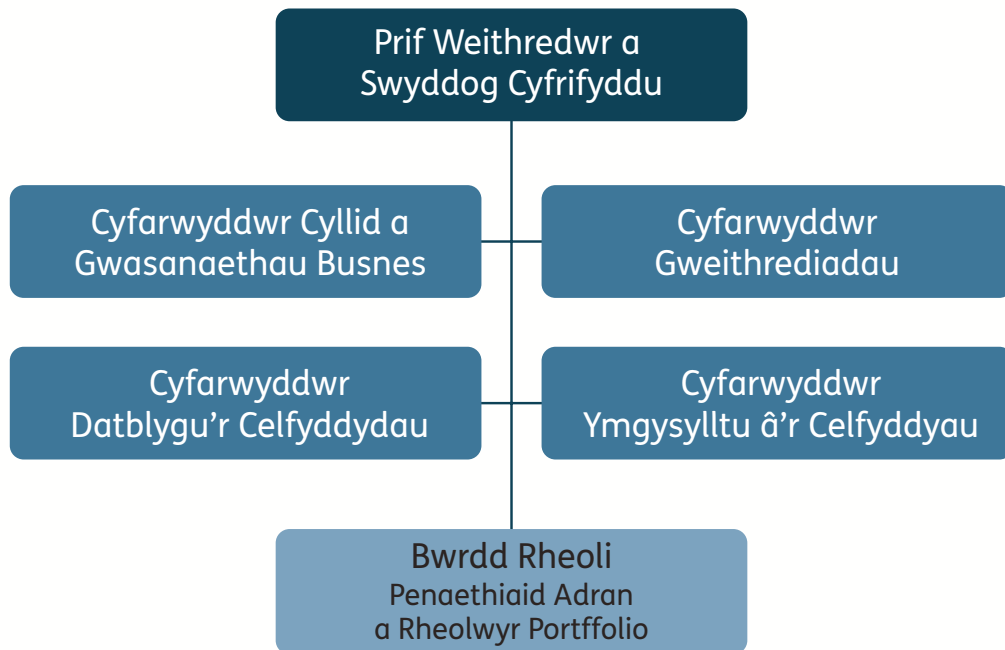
Prif Weithredwr a Swyddog Cyfrifyddu

Cyfarwyddwr Cyllid a Gwasanaethau Busnes

Cyfarwyddwr Gweithrediadau

Cyfarwyddwr Datblygu'r Celfyddydau

Cyfarwyddwr Ymgysylltu â'r Celfyddyau

Bwrdd Rheoli
Penaethiaid Adran a Rheolwyr Portffolio